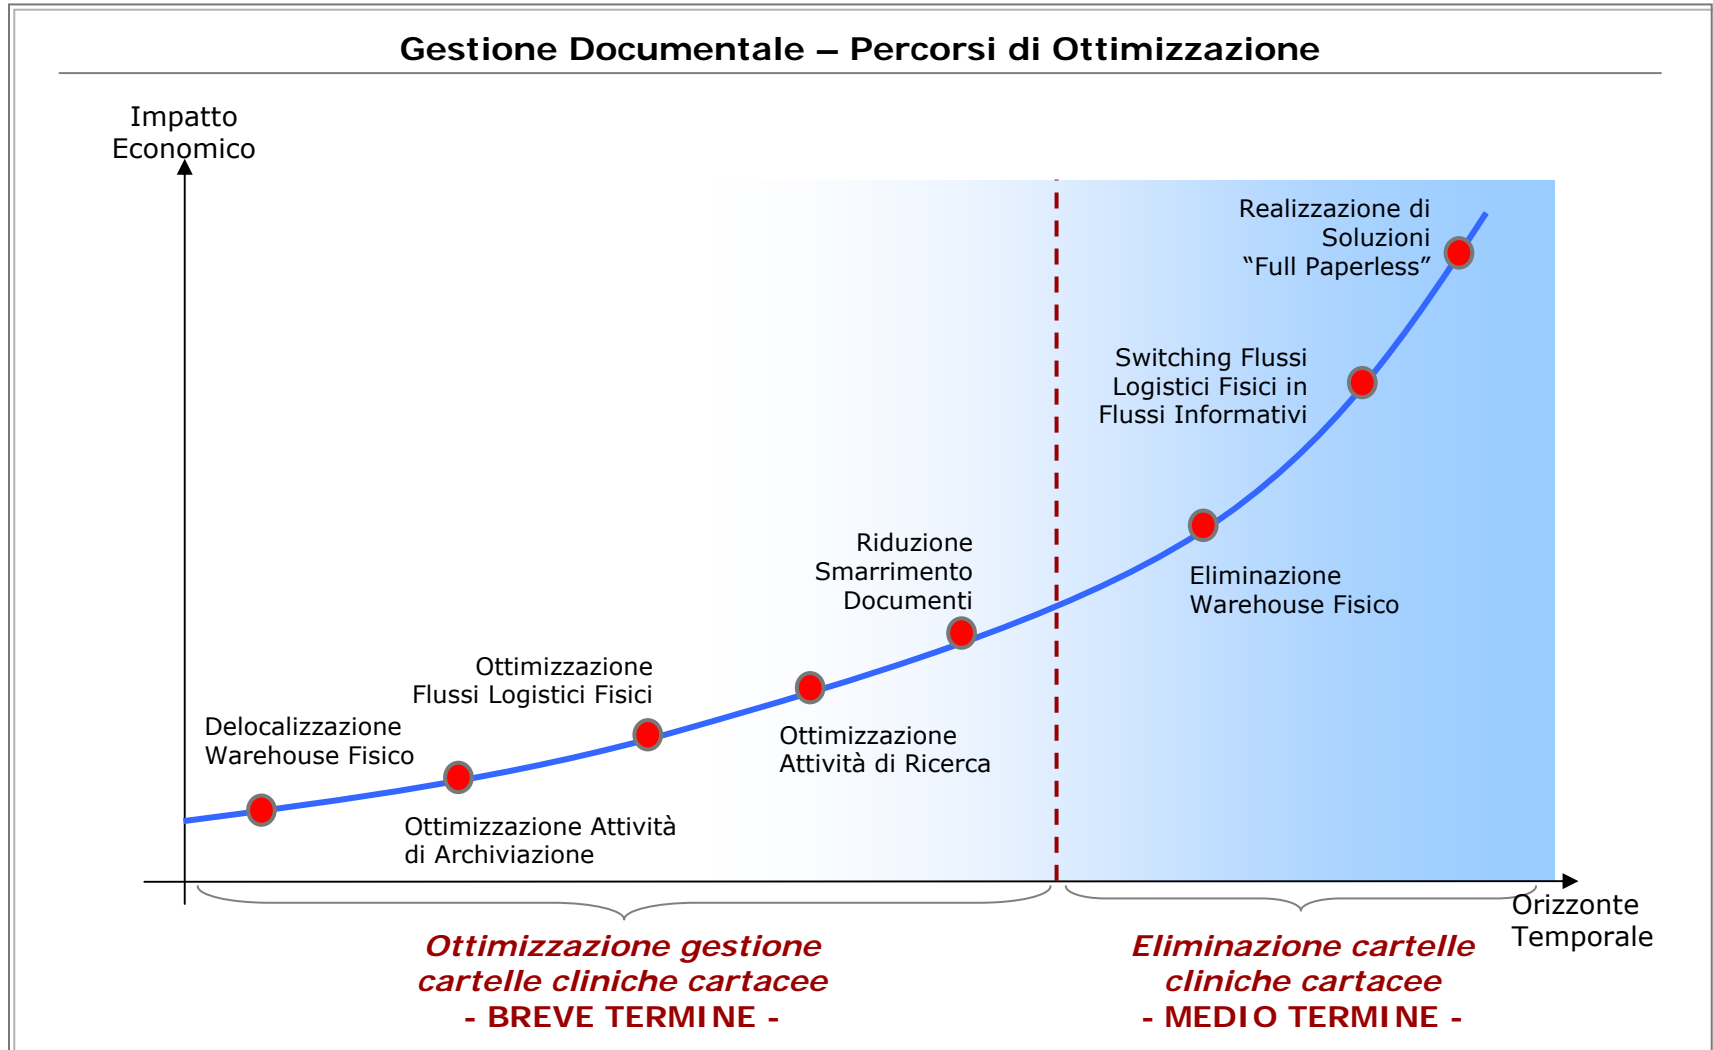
Gestione Documentale – Percorsi di Ottimizzazione

Impatto Economico

Realizzazione di Soluzioni “Full Paperless”

Switching Flussi Logistici Fisici in Flussi Informativi

Eliminazione Warehouse Fisico

Riduzione Smarrimento Documenti

Ottimizzazione Flussi Logistici Fisici

Delocalizzazione Warehouse Fisico

Ottimizzazione Attività di Ricerca

Ottimizzazione Attività di Archiviazione

Orizzonte Temporale

Ottimizzazione gestione cartelle cliniche cartacee
- BREVE TERMINE -

Eliminazione cartelle cliniche cartacee
- MEDIO TERMINE -